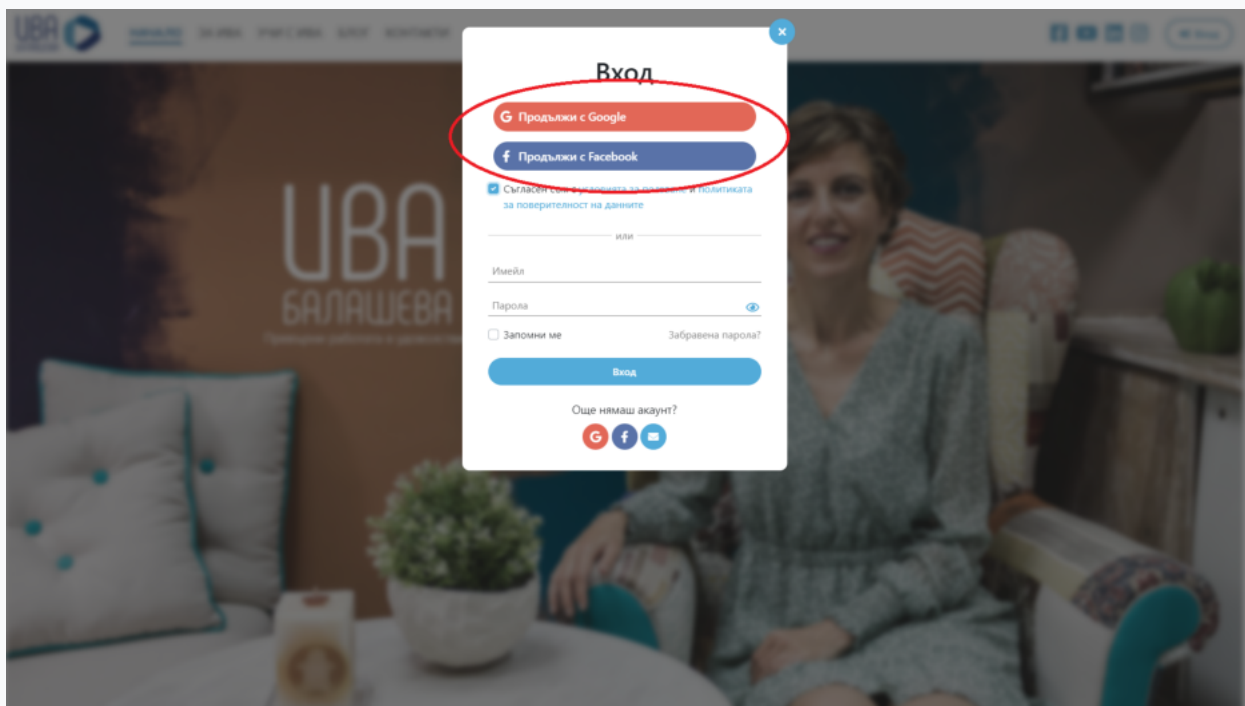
UBA

НАЧАЛО ЗА ИВА УЧАСТВАЙ БЛОГ КОНТАКТИ

Вход

×

Вход

Продължи с Google

Продължи с Facebook

Съгласен съм с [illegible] за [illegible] и политиката за поверителност на данните

или

Имейл

Парола

Запомни ме

Забравена парола?

Вход

Още нямаш акаунт?

UBA
БАЛАШЕВА